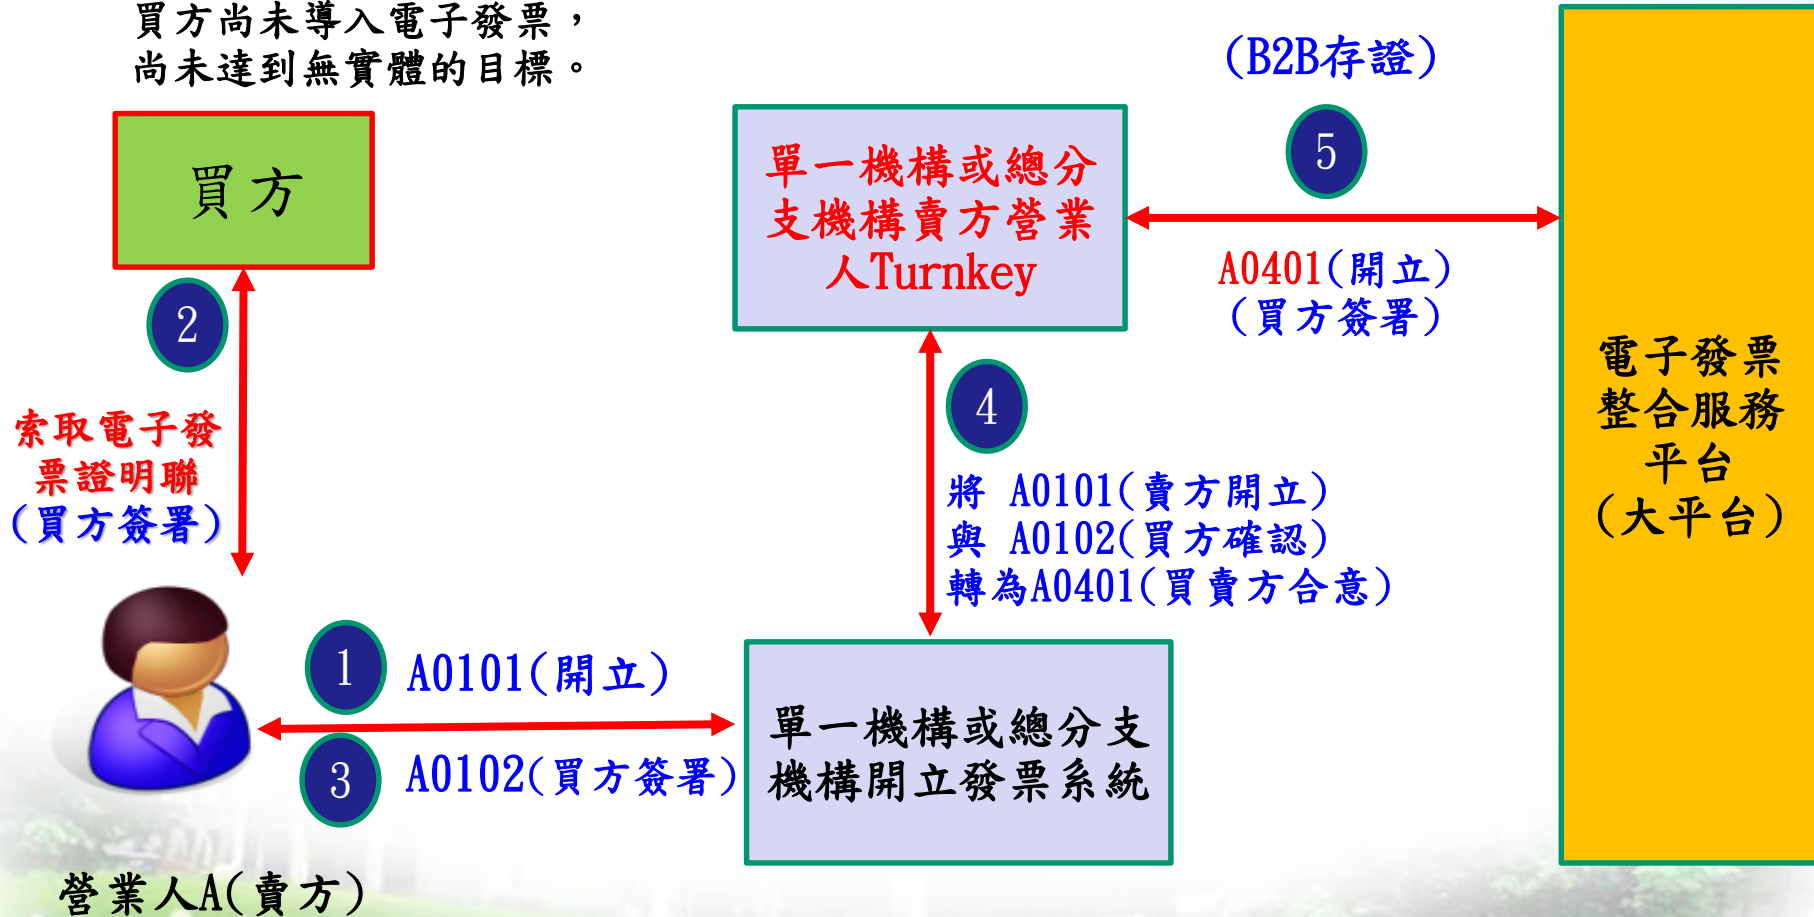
買方尚未導入電子發票，
尚未達到無實體的目標。

買方

2

索取電子發票證明聯
(買方簽署)

營業人A(賣方)

1

A0101(開立)

3

A0102(買方簽署)

單一機構或總分支機構賣方營業人Turnkey

4

將 A0101(賣方開立)
與 A0102(買方確認)
轉為A0401(買賣方合意)

單一機構或總分支機構開立發票系統

(B2B存證)

5

A0401(開立)
(買方簽署)

電子發票整合服務平台
(大平台)